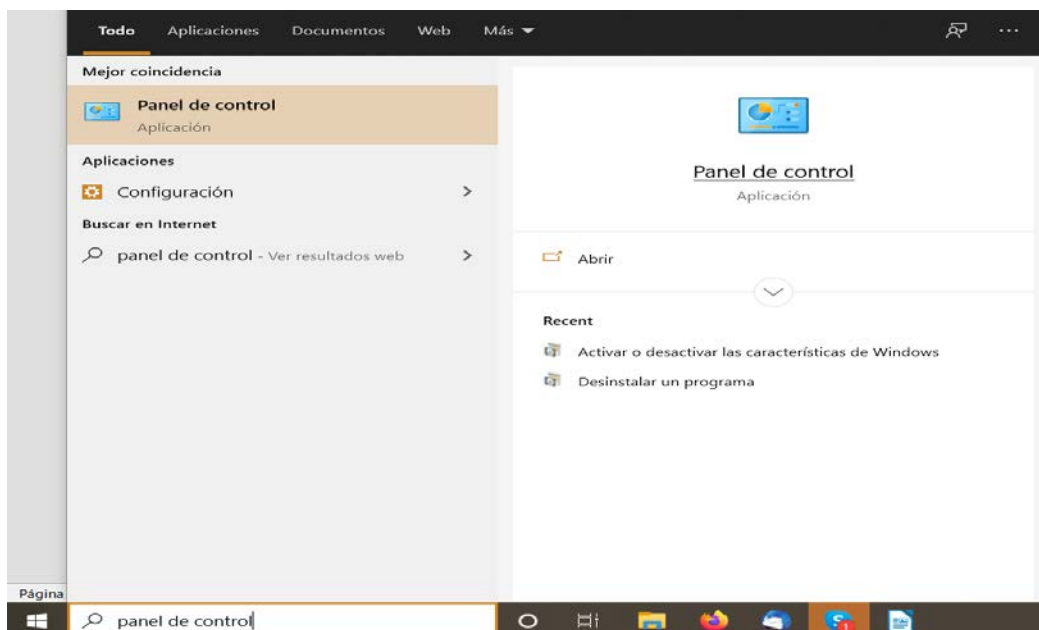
Todo Aplicaciones Documentos Web Más ▾

Mejor coincidencia

Panel de control
Aplicación

Aplicaciones

Configuración >

Buscar en Internet

panel de control - Ver resultados web >

Panel de control
Aplicación

Abrir

Recent

Activar o desactivar las características de Windows

Desinstalar un programa

Página

panel de control